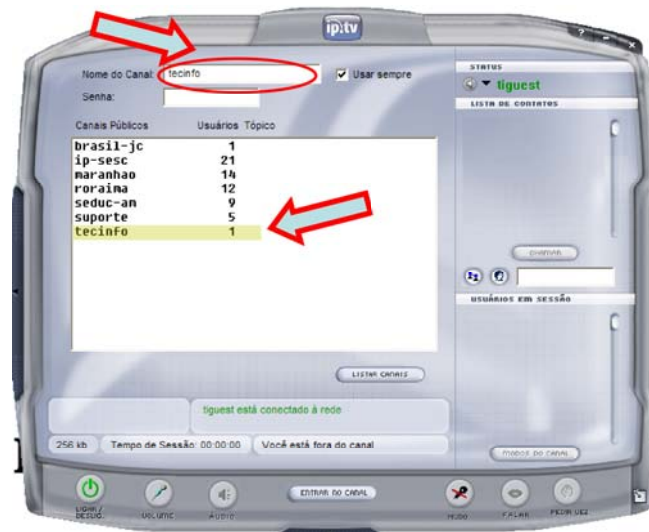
ip.tv

?

Nome do Canal: tecinfo

Usar sempre

Senha:

Canais Públicos Usuários Tópico

| | | |
|---|---|---|
| brasil-jc | 1 | |
| ip-sesc | 21 | |
| maranhao | 14 | |
| roraima | 12 | |
| seduc-am | 9 | |
| suporte | 5 | |
| tecinfo | 1 | |

LISTA CANAIS

tiguest está conectado à rede

256 kb Tempo de Sessão: 00:00:00 Você está fora do canal

STATUS

tiguest

LISTA DE CONTATOS

CHAMAR

USUÁRIOS EM SESSÃO

MODOS DO CANAL

LIGAR / DESLIG. VOLUME ÁUDIO ENTRAR NO CANAL MUDO FALAR PEDIR VEZ